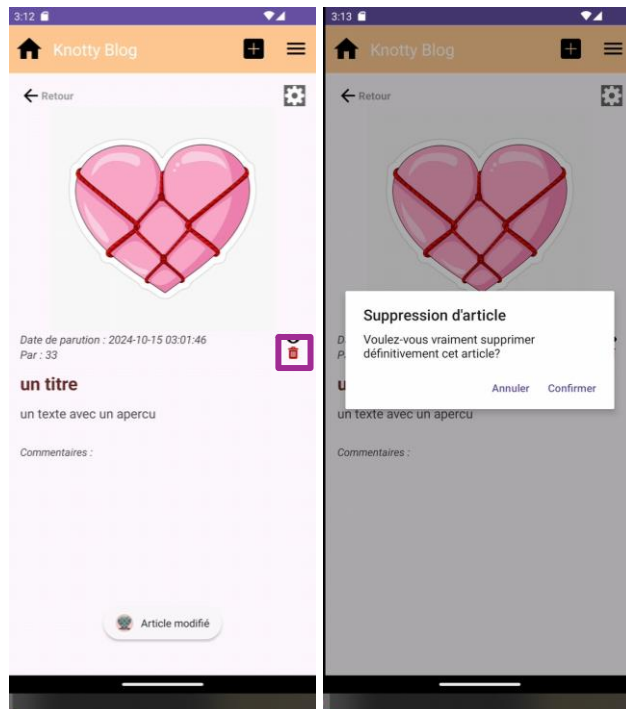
3:12

Knotty Blog

Retour

Date de parution : 2024-10-15 03:01:46
Par : 33

un titre

un texte avec un apercu

Commentaires :

Article modifié

3:13

Knotty Blog

Retour

Suppression d'article

Voulez-vous vraiment supprimer définitivement cet article?

Annuler Confirmer

un texte avec un apercu

Commentaires :